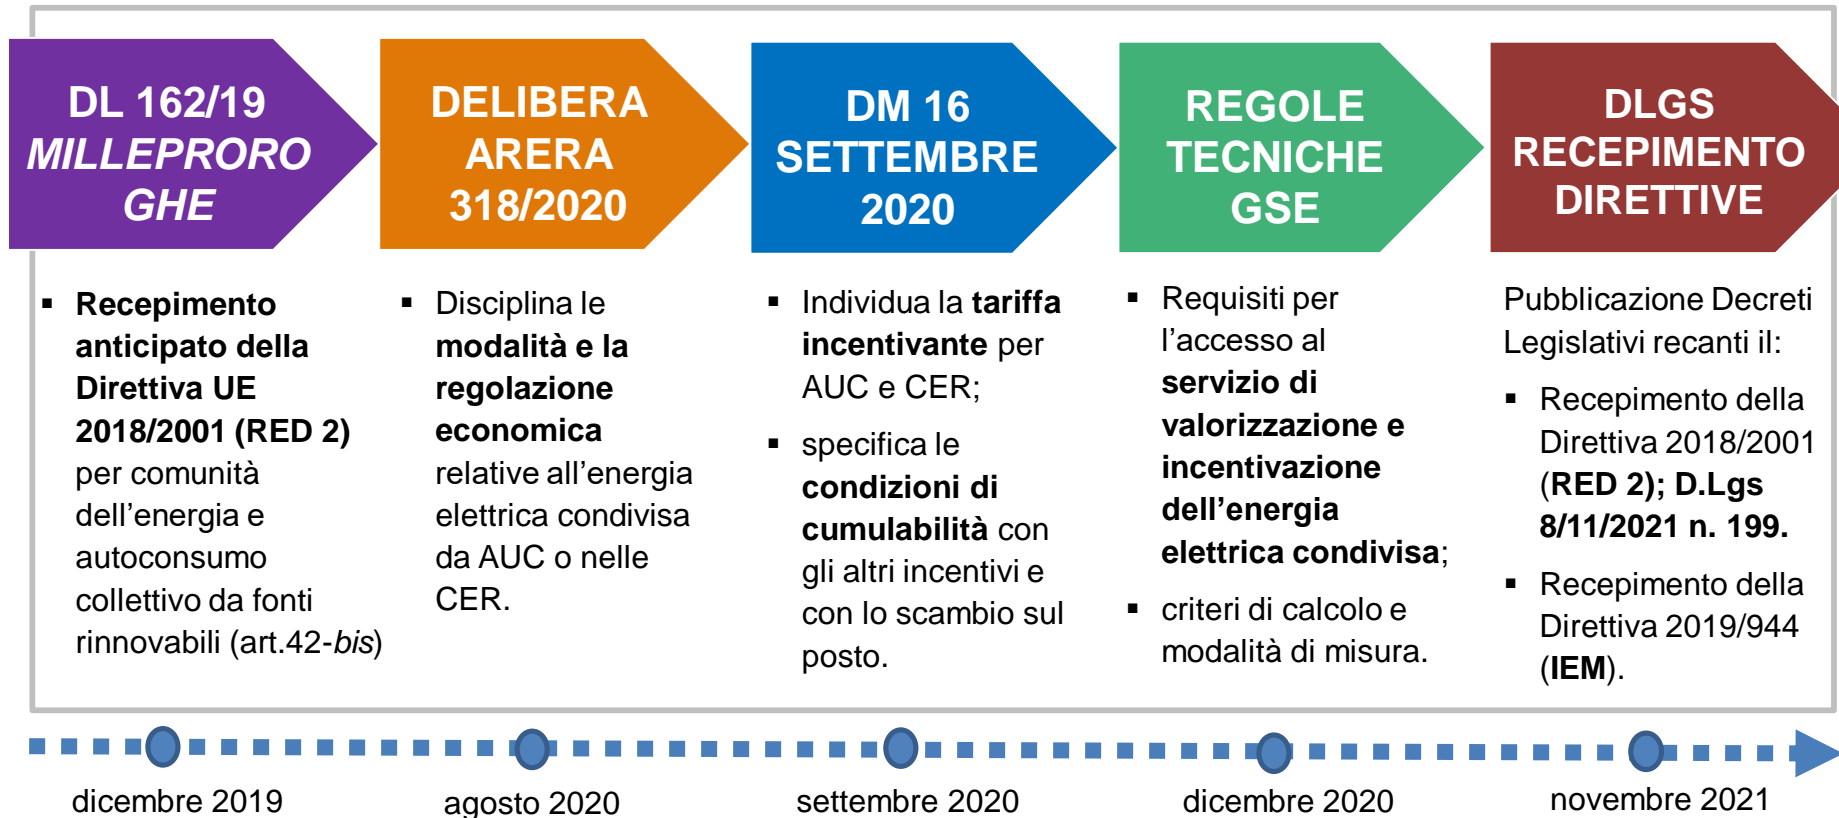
DL 162/19
MILLEPROROGHE

DELIBERA ARERA 318/2020

DM 16 SETTEMBRE 2020

REGOLE TECNICHE GSE

DLGS RECEPIMENTO DIRETTIVE

▪ **Recepimento anticipato della Direttiva UE 2018/2001 (RED 2)** per comunità dell'energia e autoconsumo collettivo da fonti rinnovabili (art.42-*bis*)

▪ Disciplina le **modalità e la regolazione economica** relative all'energia elettrica condivisa da AUC o nelle CER.

▪ Individua la **tariffa incentivante** per AUC e CER;

▪ specifica le **condizioni di cumulabilità** con gli altri incentivi e con lo scambio sul posto.

▪ Requisiti per l'accesso al **servizio di valorizzazione e incentivazione dell'energia elettrica condivisa**;

▪ criteri di calcolo e modalità di misura.

Pubblicazione Decreti Legislativi recanti il:

▪ Recepimento della Direttiva 2018/2001 (**RED 2); D.Lgs 8/11/2021 n. 199.**

▪ Recepimento della Direttiva 2019/944 (**IEM**).

dicembre 2019

agosto 2020

settembre 2020

dicembre 2020

novembre 2021